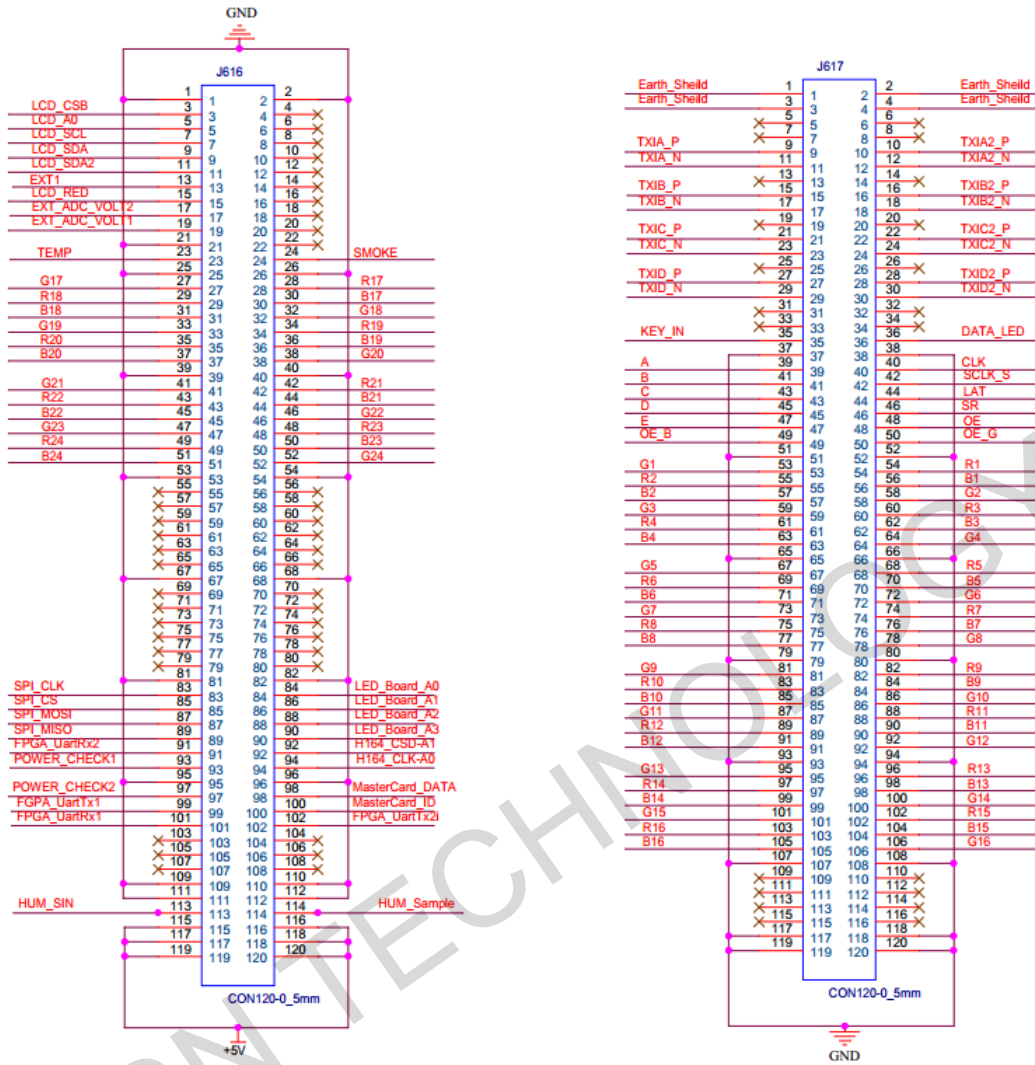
GND

J616

1 2
LCD_CSB 3 1 2 4
LCD_A0 5 3 4 6
LCD_SCL 7 5 6 8
LCD_SDA 9 7 8 10
LCD_SDA2 11 9 10 12
EXT1 13 11 12 14
LCD_RED 15 13 14 16
EXT_ADC_VOLT2 17 15 16 18
EXT_ADC_VOLT1 19 17 18 20
21 19 20 22
TEMP 23 21 22 24 SMOKE
25 23 24 26
G17 27 25 26 28 R17
R18 29 27 28 30 B17
B18 31 29 30 32 G18
G19 33 31 32 34 R19
R20 35 33 34 36 B19
B20 37 35 36 38 G20
39 37 38 40
G21 41 39 40 42 R21
R22 43 41 42 44 B21
B22 45 43 44 46 G22
G23 47 45 46 48 R23
R24 49 47 48 50 B23
B24 51 49 50 52 G24
53 51 52 54
55 53 54 56
57 55 56 58
59 57 58 60
61 59 60 62
63 61 62 64
65 63 64 66
67 65 66 68
69 67 68 70
71 69 70 72
73 71 72 74
75 73 74 76
77 75 76 78
79 77 78 80
81 79 80 82
SPI_CLK 83 81 82 84 LED_Board_A0
SPI_CS 85 83 84 86 LED_Board_A1
SPI_MOSI 87 85 86 88 LED_Board_A2
SPI_MISO 89 87 88 90 LED_Board_A3
FPGA_UartRx2 91 89 90 92 H164_CSD-A1
POWER_CHECK1 93 91 92 94 H164_CLK-A0
95 93 94 96
POWER_CHECK2 97 95 96 98 MasterCard_DATA
FGPA_UartTx1 99 97 98 100 MasterCard_ID
FPGA_UartRx1 101 99 100 102 FPGA_UartTx2i
103 101 102 104
105 103 104 106
107 105 106 108
109 107 108 110
111 109 110 112
HUM_SIN 113 111 112 114 HUM_Sample
115 113 114 116
117 115 116 118
119 117 118 120
119 120

CON120-0_5mm

+5V

J617

Earth_Sheild 1 1 2 2 Earth_Sheild
Earth_Sheild 3 3 4 4 Earth_Sheild
5 5 6 6
7 7 8 8
TXIA_P 9 9 10 10 TXIA2_P
TXIA_N 11 11 12 12 TXIA2_N
13 13 14 14
TXIB_P 15 15 16 16 TXIB2_P
TXIB_N 17 17 18 18 TXIB2_N
19 19 20 20
TXIC_P 21 21 22 22 TXIC2_P
TXIC_N 23 23 24 24 TXIC2_N
25 25 26 26
TXID_P 27 27 28 28 TXID2_P
TXID_N 29 29 30 30 TXID2_N
31 31 32 32
33 33 34 34
KEY_IN 35 35 36 36 DATA_LED
37 37 38 38
A 39 39 40 40 CLK
B 41 41 42 42 SCLK_S
C 43 43 44 44 LAT
D 45 45 46 46 SR
E 47 47 48 48 OE
OE_B 49 49 50 50 OE_G
51 51 52 52
G1 53 53 54 54 R1
R2 55 55 56 56 B1
B2 57 57 58 58 G2
G3 59 59 60 60 R3
R4 61 61 62 62 B3
B4 63 63 64 64 G4
65 65 66 66
G5 67 67 68 68 R5
R6 69 69 70 70 B5
B6 71 71 72 72 G6
G7 73 73 74 74 R7
R8 75 75 76 76 B7
B8 77 77 78 78 G8
79 79 80 80
G9 81 81 82 82 R9
R10 83 83 84 84 B9
B10 85 85 86 86 G10
G11 87 87 88 88 R11
R12 89 89 90 90 B11
B12 91 91 92 92 G12
93 93 94 94
G13 95 95 96 96 R13
R14 97 97 98 98 B13
B14 99 99 100 100 G14
G15 101 101 102 102 R15
R16 103 103 104 104 B15
B16 105 105 106 106 G16
107 107 108 108
109 109 110 110
111 111 112 112
113 113 114 114
115 115 116 116
117 117 118 118
119 119 120 120
119 120

CON120-0_5mm

GND